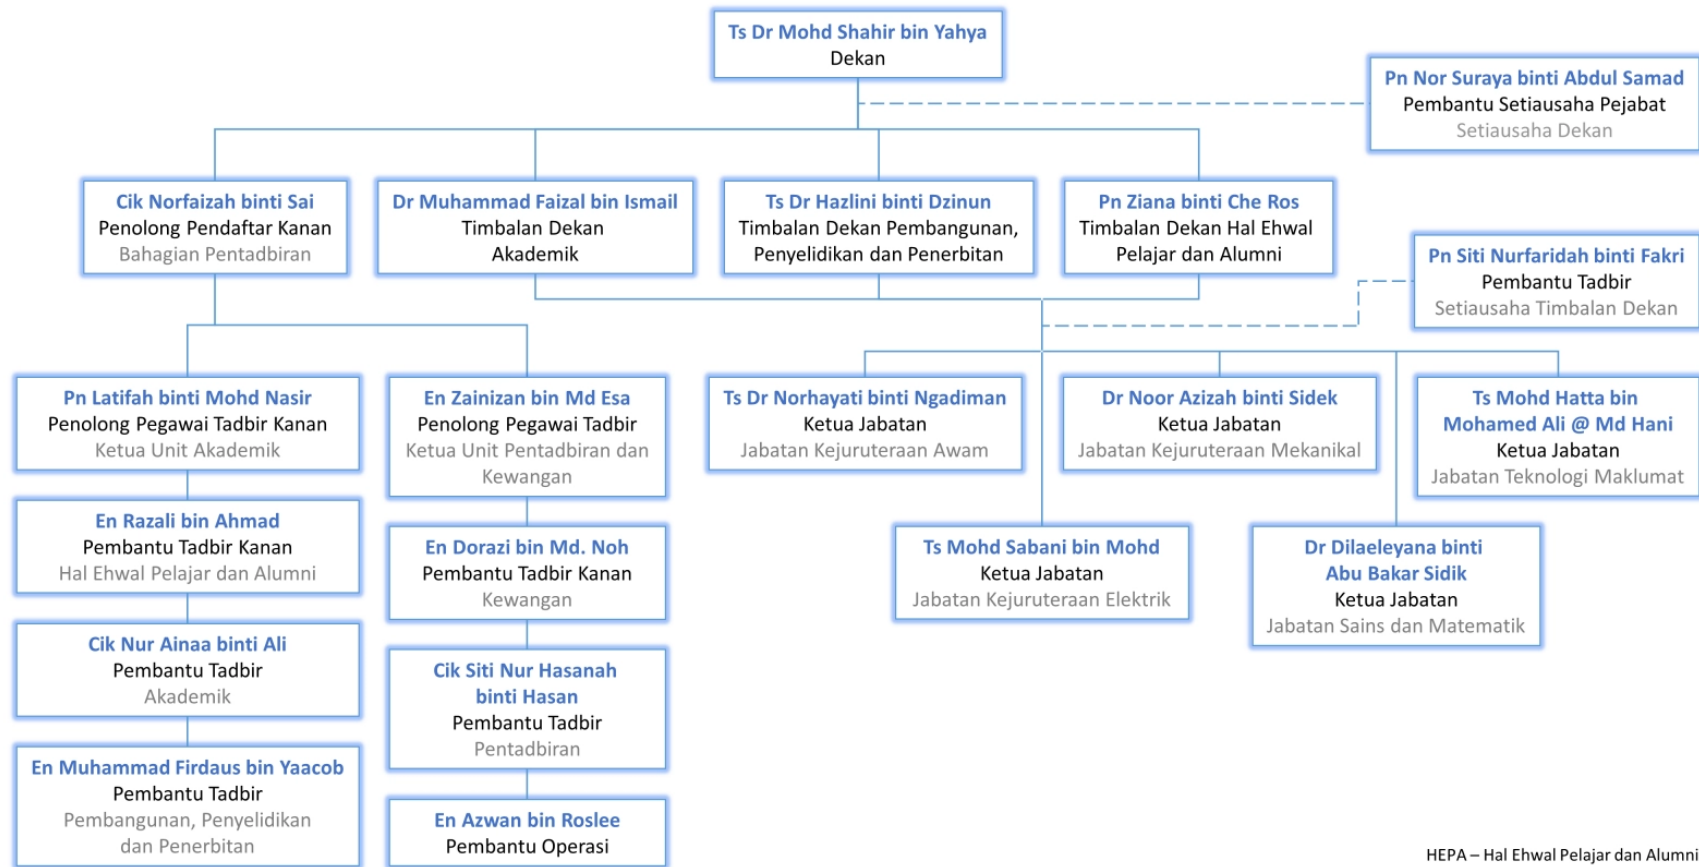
Ts Dr Mohd Shahir bin Yahya
Dekan

Pn Nor Suraya binti Abdul Samad
Pembantu Setiausaha Pejabat
Setiausaha Dekan

Cik Norfaizah binti Sai
Penolong Pendaftar Kanan
Bahagian Pentadbiran

Dr Muhammad Faizal bin Ismail
Timbalan Dekan
Akademik

Ts Dr Hazlini binti Dzinun
Timbalan Dekan Pembangunan, Penyelidikan dan Penerbitan

Pn Ziana binti Che Ros
Timbalan Dekan Hal Ehwal Pelajar dan Alumni

Pn Siti Nurfaridah binti Fakri
Pembantu Tadbir
Setiausaha Timbalan Dekan

Pn Latifah binti Mohd Nasir
Penolong Pegawai Tadbir Kanan
Ketua Unit Akademik

En Zainizan bin Md Esa
Penolong Pegawai Tadbir
Ketua Unit Pentadbiran dan Kewangan

Ts Dr Norhayati binti Ngadiman
Ketua Jabatan
Jabatan Kejuruteraan Awam

Dr Noor Azizah binti Sidek
Ketua Jabatan
Jabatan Kejuruteraan Mekanikal

Ts Mohd Hatta bin Mohamed Ali @ Md Hani
Ketua Jabatan
Jabatan Teknologi Maklumat

En Razali bin Ahmad
Pembantu Tadbir Kanan
Hal Ehwal Pelajar dan Alumni

En Dorazi bin Md. Noh
Pembantu Tadbir Kanan
Kewangan

Ts Mohd Sabani bin Mohd
Ketua Jabatan
Jabatan Kejuruteraan Elektrik

Dr Dilaeleyana binti Abu Bakar Sidik
Ketua Jabatan
Jabatan Sains dan Matematik

Cik Nur Ainaa binti Ali
Pembantu Tadbir
Akademik

Cik Siti Nur Hasanah binti Hasan
Pembantu Tadbir
Pentadbiran

En Muhammad Firdaus bin Yaacob
Pembantu Tadbir
Pembangunan, Penyelidikan dan Penerbitan

En Azwan bin Roslee
Pembantu Operasi

HEPA – Hal Ehwal Pelajar dan Alumni